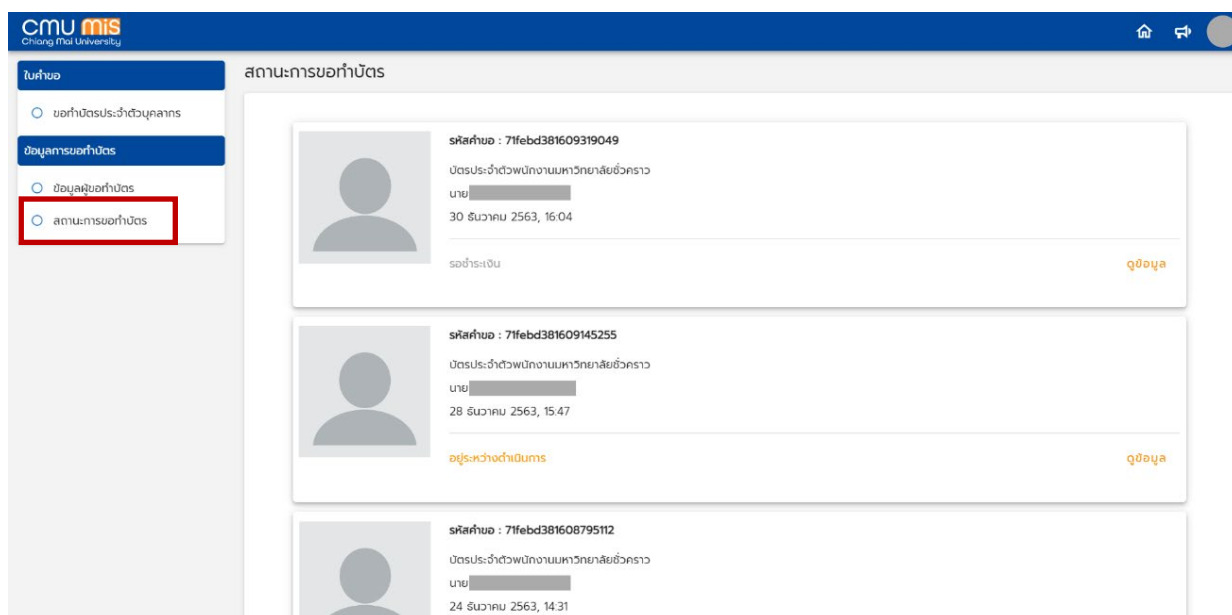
CMU mis
Chiang Mai University

ใบคำขอ

ขอทำบัตรประจำตัวบุคลากร

ข้อมูลการขอทำบัตร

ข้อมูลผู้ขอทำบัตร

สถานะการขอทำบัตร

สถานะการขอทำบัตร

รหัสคำขอ : 71febd381609319049

บัตรประจำตัวพนักงานมหาวิทยาลัยชั่วคราว

นาย

30 ธันวาคม 2563, 16:04

รอชำระเงิน

ดูข้อมูล

รหัสคำขอ : 71febd381609145255

บัตรประจำตัวพนักงานมหาวิทยาลัยชั่วคราว

นาย

28 ธันวาคม 2563, 15:47

อยู่ระหว่างดำเนินการ

ดูข้อมูล

รหัสคำขอ : 71febd381608795112

บัตรประจำตัวพนักงานมหาวิทยาลัยชั่วคราว

นาย

24 ธันวาคม 2563, 14:31